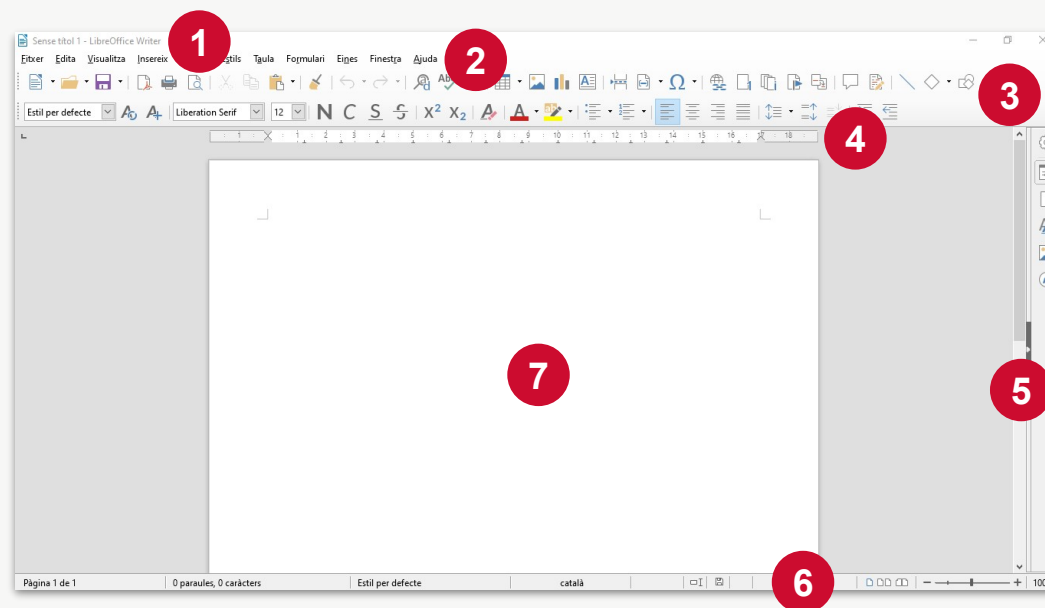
Sense títol 1 - LibreOffice Writer
1
Fitxer Edita Visualitza Insereix Estils Taula Formulari Eines Finestra Ajuda
2
3
Estil per defecte
Liberation Serif
12
N C S S
$X^2$ $X_2$
4
7
5
Pàgina 1 de 1
0 paraules, 0 caràcters
Estil per defecte
català
6
100